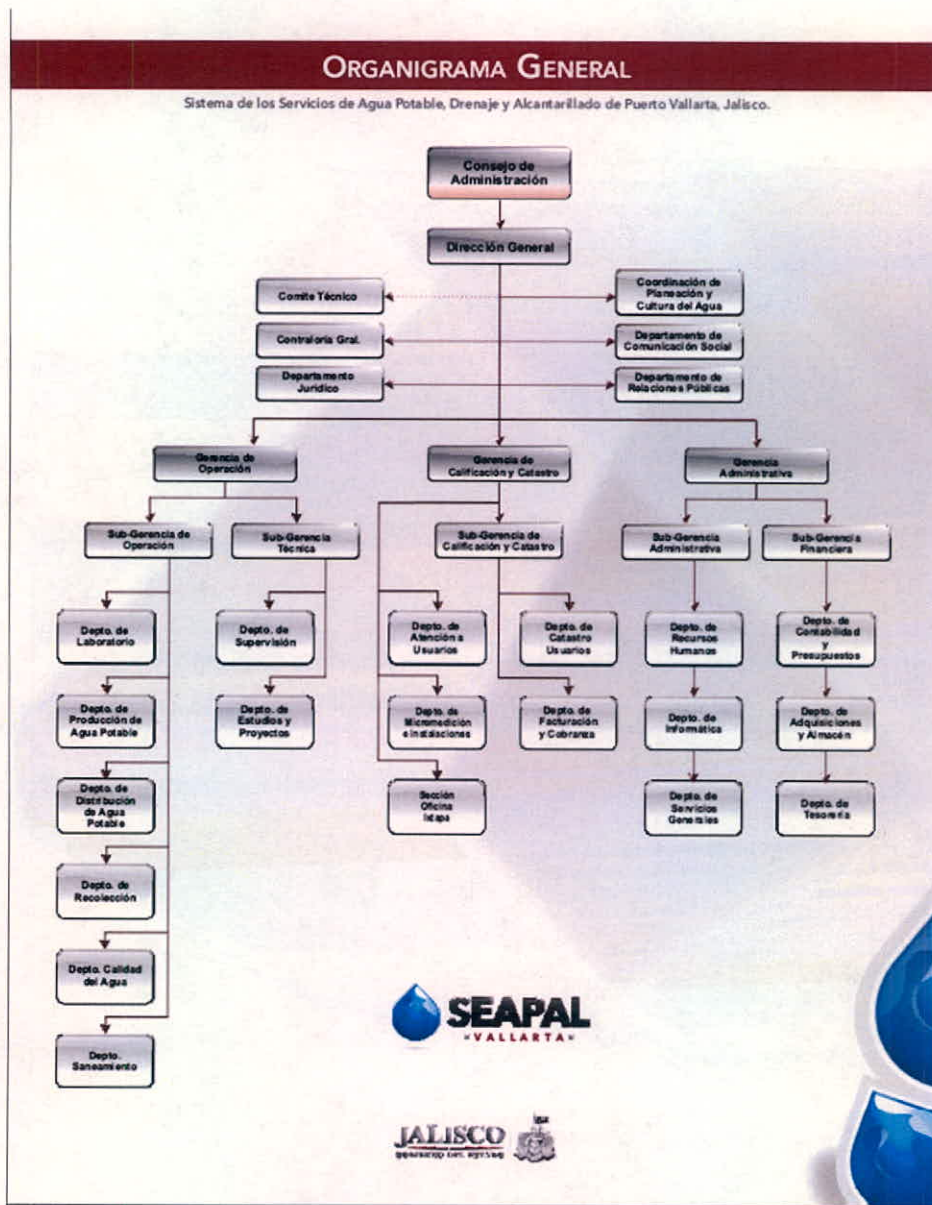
ORGANIGRAMA GENERAL

Sistema de los Servicios de Agua Potable, Drenaje y Alcantarillado de Puerto Vallarta, Jalisco.

Consejo de Administración

Dirección General

Comite Técnico

Contraloria Gral.

Departamento Jurídico

Coordinación de Planeación y Cultura del Agua

Departamento de Comunicación Social

Departamento de Relaciones Públicas

Gerencia de Operación

Gerencia de Calificación y Catastro

Gerencia Administrativa

Sub-Gerencia de Operación

Sub-Gerencia Técnica

Sub-Gerencia de Calificación y Catastro

Sub-Gerencia Administrativa

Sub-Gerencia Financiera

Depto. de Laboratorio

Depto. de Producción de Agua Potable

Depto. de Distribución de Agua Potable

Depto. de Recolección

Depto. Calidad del Agua

Depto. Saneamiento

Depto. de Supervisión

Depto. de Estudios y Proyectos

Depto. de Atención a Usuarios

Depto. de Micromedición e instalaciones

Sección Oficina Ixtapa

Depto. de Catastro Usuarios

Depto. de Facturación y Cobranza

Depto. de Recursos Humanos

Depto. de Informática

Depto. de Servicios Generales

Depto. de Contabilidad y Presupuestos

Depto. de Adquisiciones y Almacén

Depto. de Tesorería

SEAPAL
VALLARTA

JALISCO
GOBIERNO DEL ESTADO